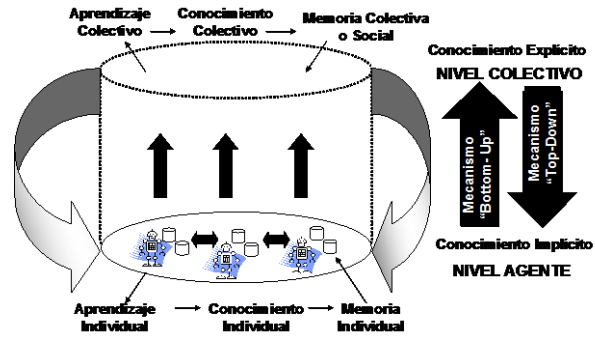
Aprendizaje Colectivo → Conocimiento Colectivo → Memoria Colectiva o Social

Conocimiento Explicito
NIVEL COLECTIVO

Mecanismo "Bottom- Up"

Mecanismo "Top-Down"

Conocimiento Implicito
NIVEL AGENTE

Aprendizaje Individual → Conocimiento Individual → Memoria Individual